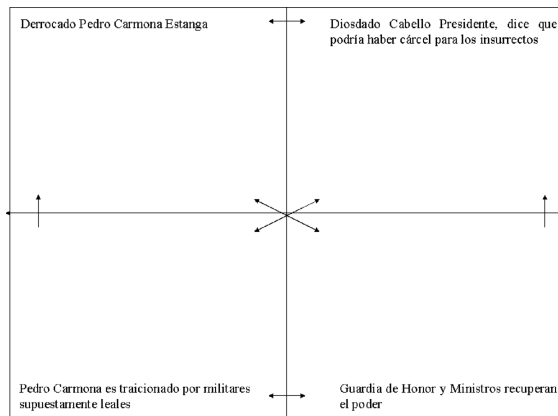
Derrocado Pedro Carmona Estanga

Diosdado Cabello Presidente, dice que podría haber cárcel para los insurrectos

Pedro Carmona es traicionado por militares supuestamente leales

Guardia de Honor y Ministros recuperan el poder